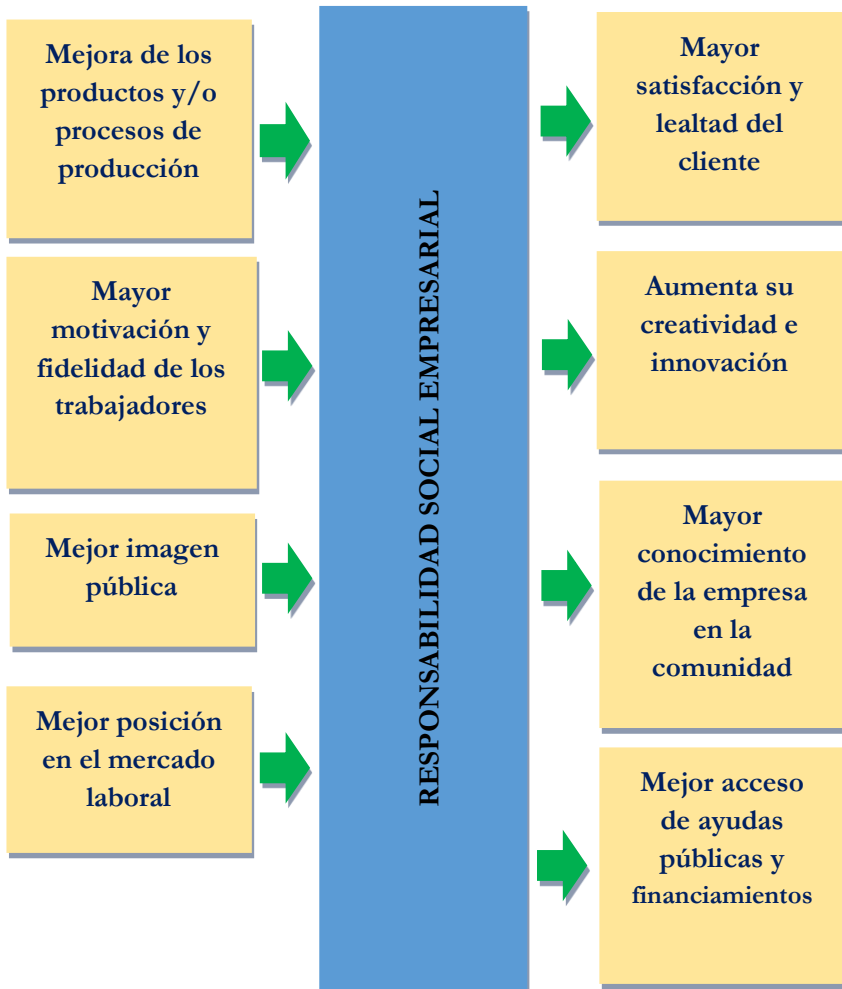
Mejora de los productos y/o procesos de producción

Mayor motivación y fidelidad de los trabajadores

Mejor imagen pública

Mejor posición en el mercado laboral

RESPONSABILIDAD SOCIAL EMPRESARIAL

Mayor satisfacción y lealtad del cliente

Aumenta su creatividad e innovación

Mayor conocimiento de la empresa en la comunidad

Mejor acceso de ayudas públicas y financiamientos